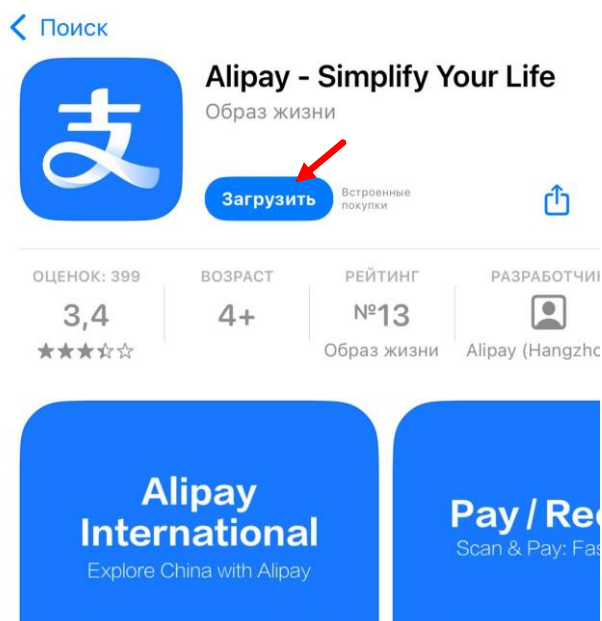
< Поиск

支

Alipay - Simplify Your Life
Образ жизни

Загрузить
Встроенные покупки

ОЦЕНОК: 399
3,4
★★★☆☆

ВОЗРАСТ
4+

РЕЙТИНГ
№13
Образ жизни

РАЗРАБОТЧИ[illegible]
Alipay (Hangzho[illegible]

Alipay International
Explore China with Alipay

Pay / Re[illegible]
Scan & Pay: Fa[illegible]